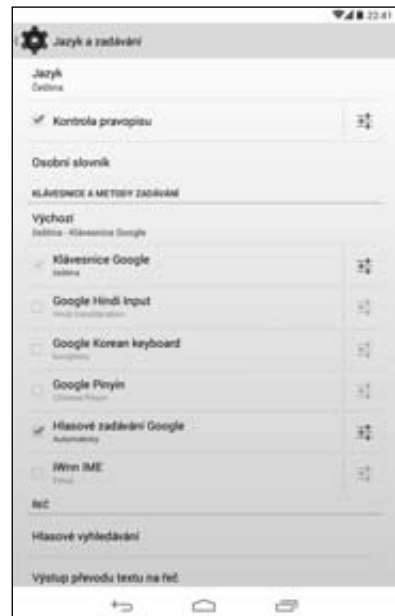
23:41

Jazyk a zadávání

Jazyk
Čeština

Kontrola pravopisu

Osobní slovník

KLÁVESNICE A METODY ZADÁVÁNÍ

Výchozí
Čeština - Klávesnice Google

Klávesnice Google
Čeština

Google Hindi Input
Hindi transliteration

Google Korean keyboard
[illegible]

Google Pinyin
Chinese Pinyin

Hlasové zadávání Google
Automaticky

iWnn IME
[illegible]

ŘEČ

Hlasové vyhledávání

Výstup převodu textu na řeč